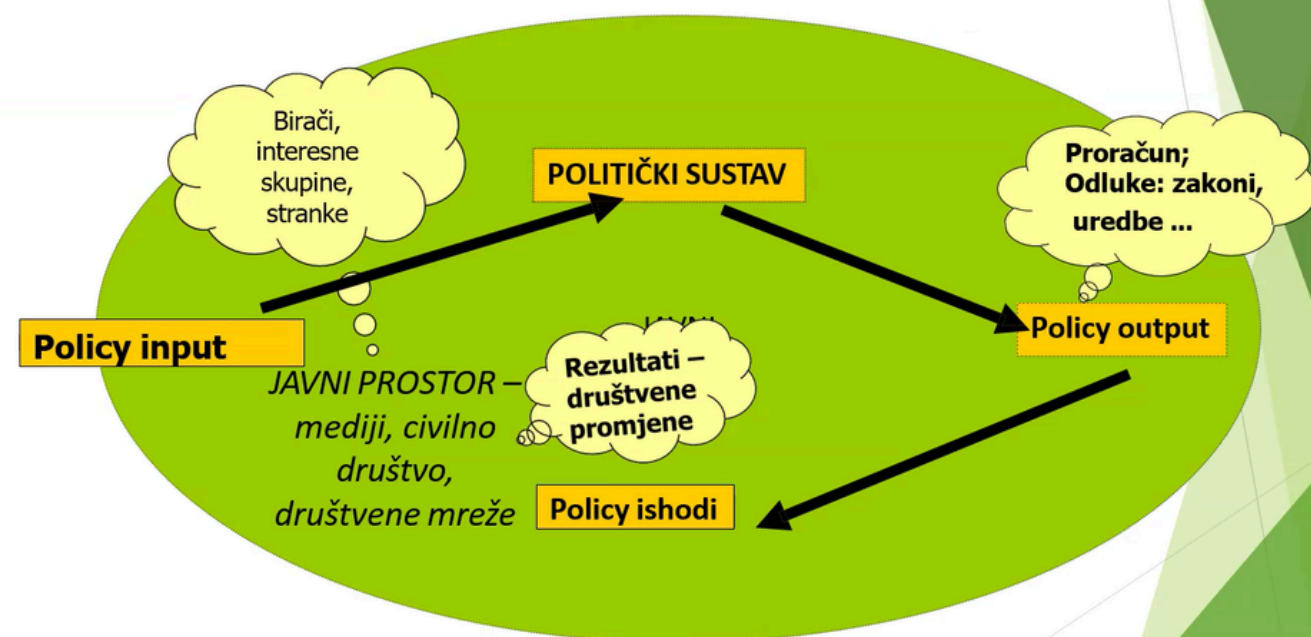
Birači, interesne skupine, stranke

POLITIČKI SUSTAV

Proračun;
Odluke: zakoni, uredbe ...

Policy input

JAVNI

Policy output

Rezultati – društvene promjene

JAVNI PROSTOR – mediji, civilno društvo, društvene mreže

Policy ishodi